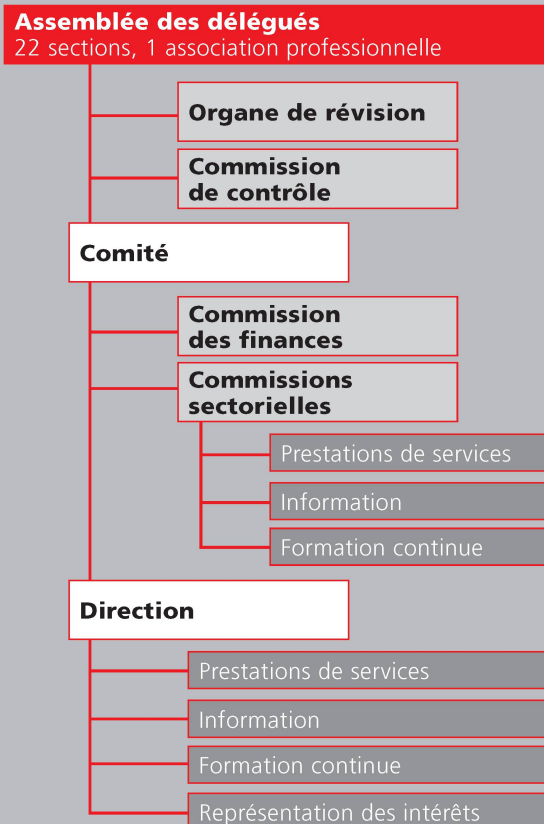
Assemblée des délégués
22 sections, 1 association professionnelle

Organe de révision

Commission de contrôle

Comité

Commission des finances

Commissions sectorielles

Prestations de services

Information

Formation continue

Direction

Prestations de services

Information

Formation continue

Représentation des intérêts